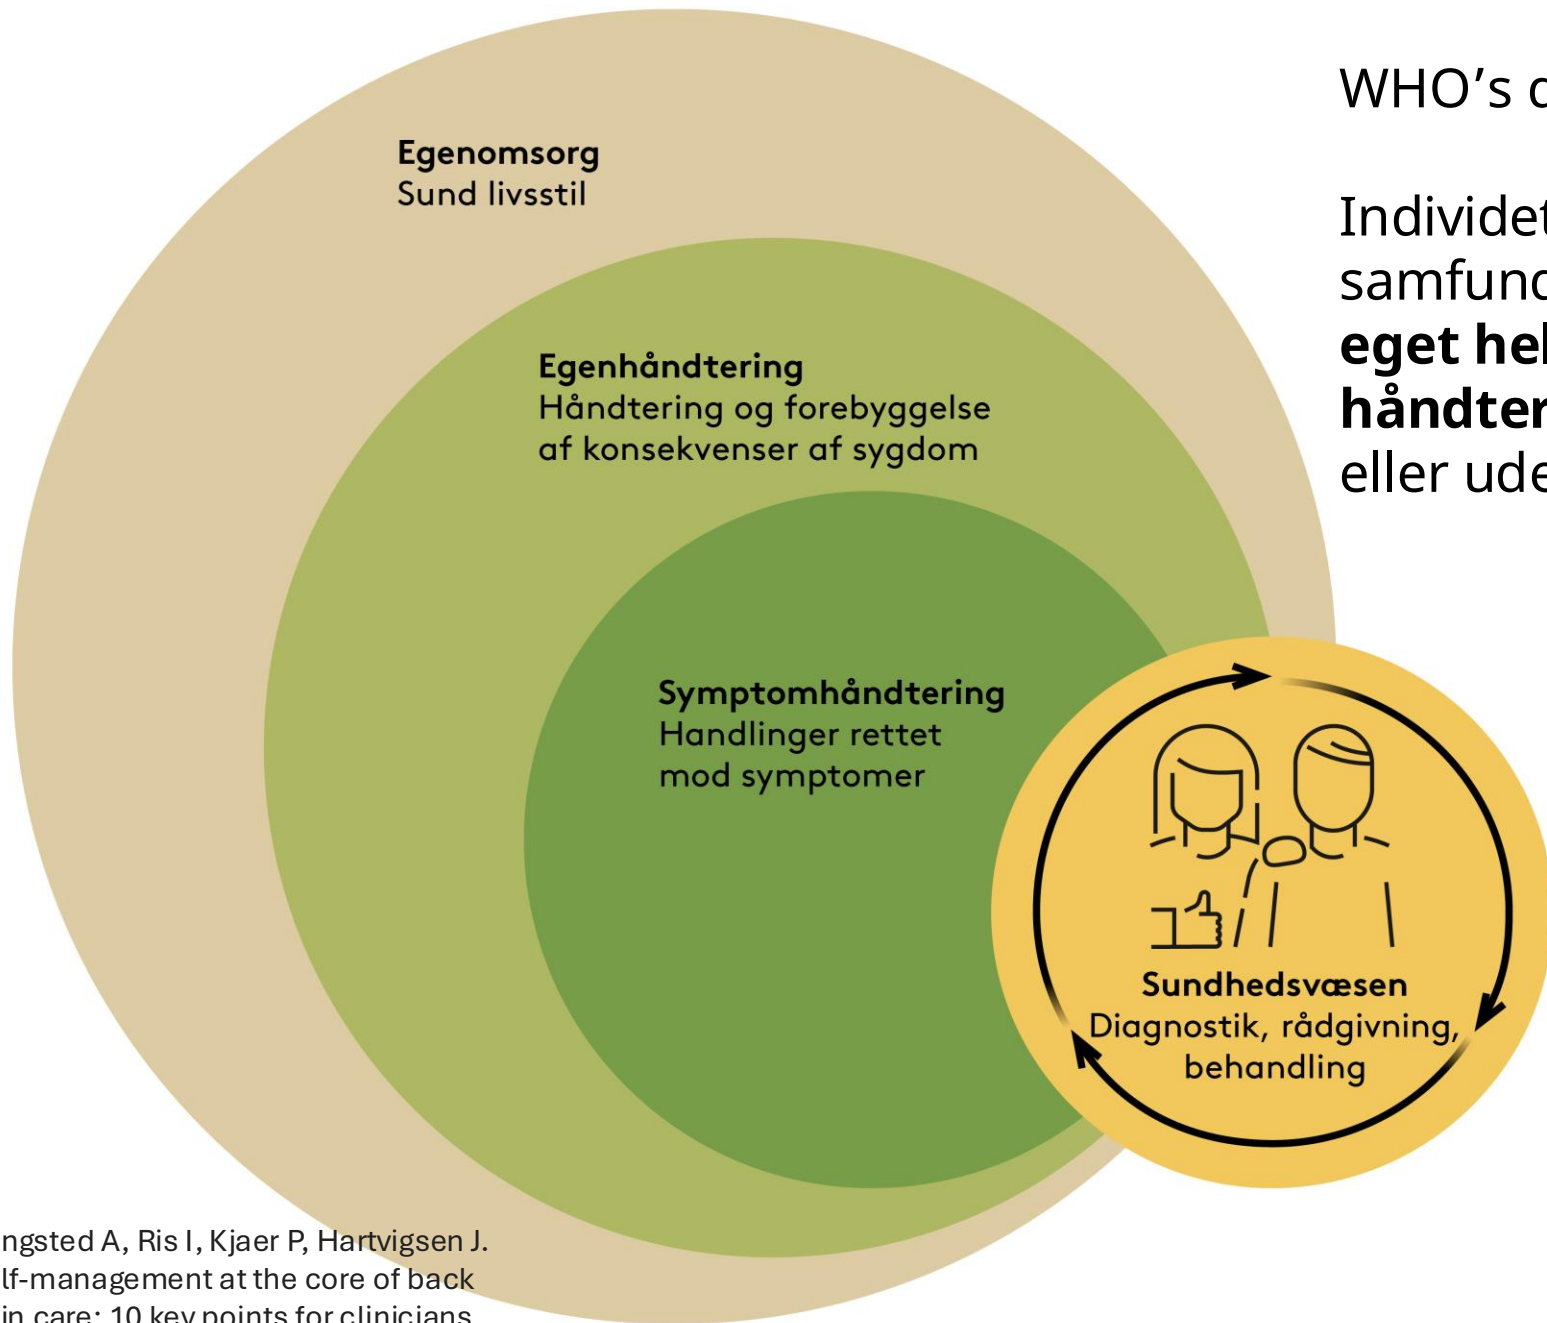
Egenomsorg
Sund livsstil

Egenhåndtering
Håndtering og forebyggelse af konsekvenser af sygdom

Symptomhåndtering
Handlinger rettet mod symptomer

Sundhedsvæsen
Diagnostik, rådgivning, behandling

WHO's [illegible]

Individet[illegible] samfund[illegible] **eget he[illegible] håndter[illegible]** eller ude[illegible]

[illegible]ngsted A, Ris I, Kjaer P, Hartvigsen J. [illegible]lf-management at the core of back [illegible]in care: 10 key points for clinicians